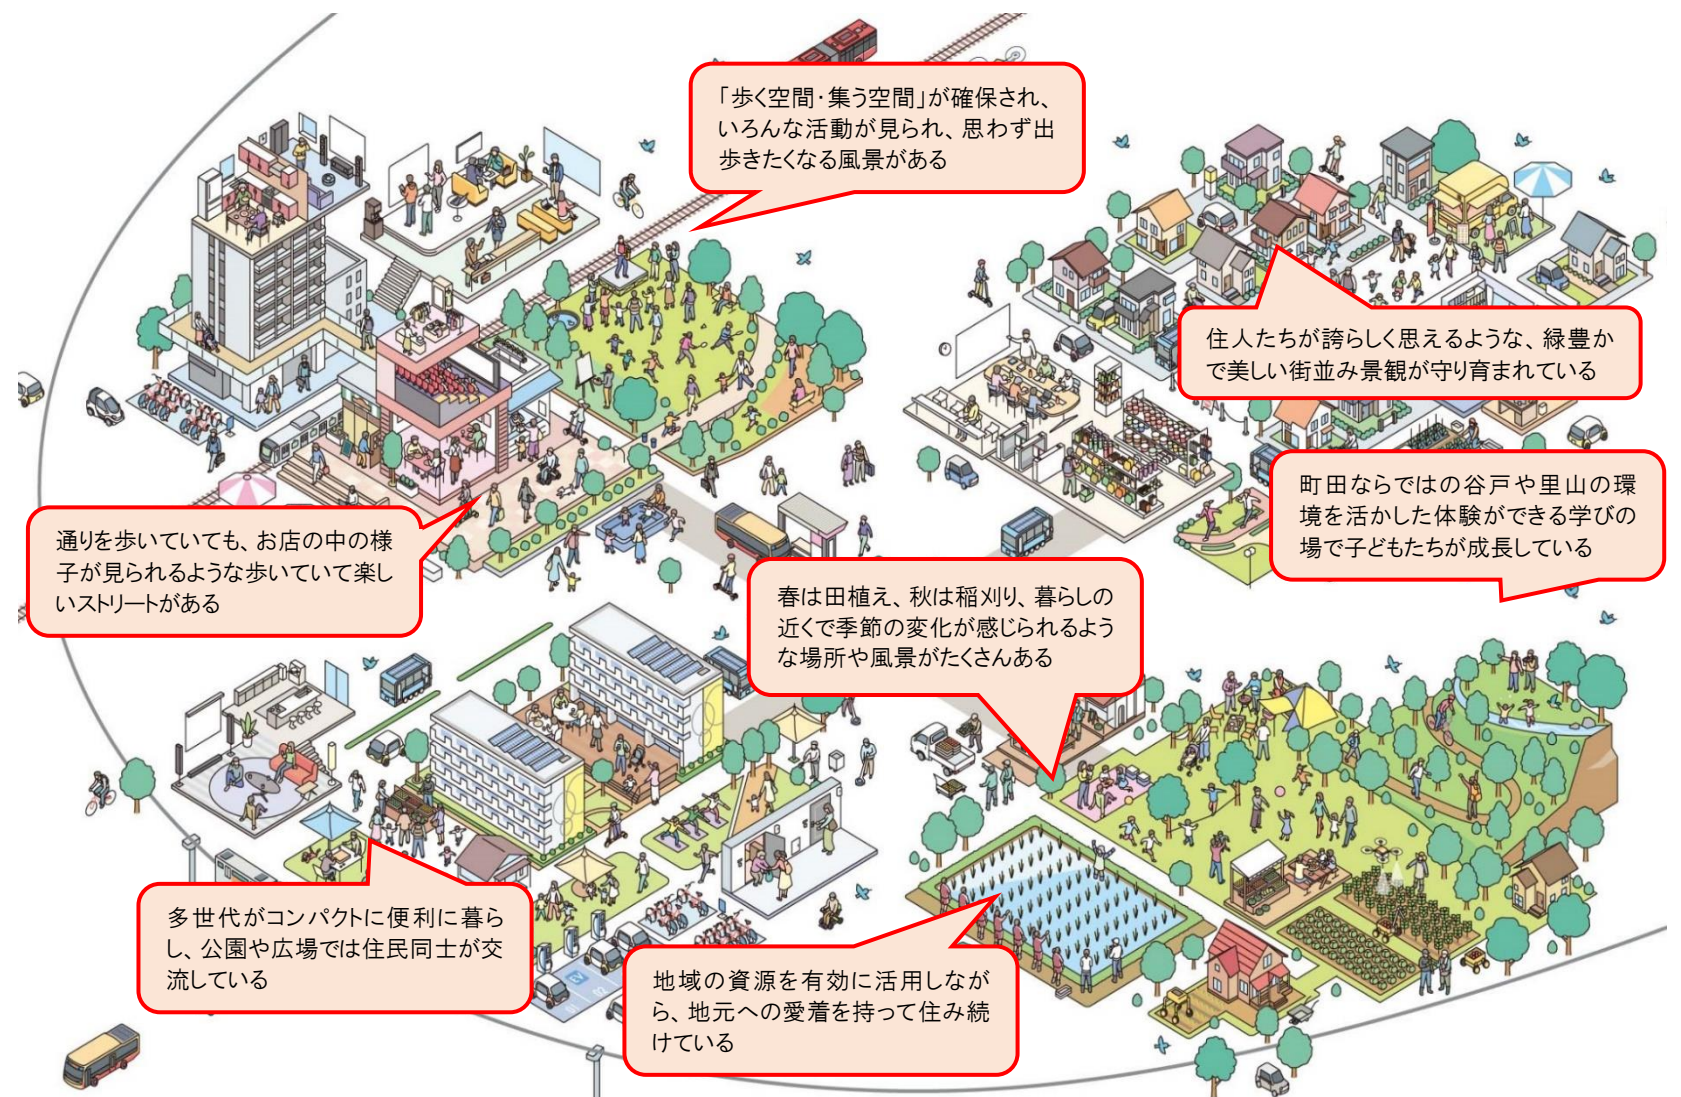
「歩く空間・集う空間」が確保され、いろんな活動が見られ、思わず出歩きたくなる風景がある

住人たちが誇らしく思えるような、緑豊かで美しい街並み景観が守り育まれている

町田ならではの谷戸や里山の環境を活かした体験ができる学びの場で子どもたちが成長している

通りを歩いていても、お店の中の様子が見られるような歩いていて楽しいストリートがある

春は田植え、秋は稲刈り、暮らしの近くで季節の変化が感じられるような場所や風景がたくさんある

多世代がコンパクトに便利に暮らし、公園や広場では住民同士が交流している

地域の資源を有効に活用しながら、地元への愛着を持って住み続けている